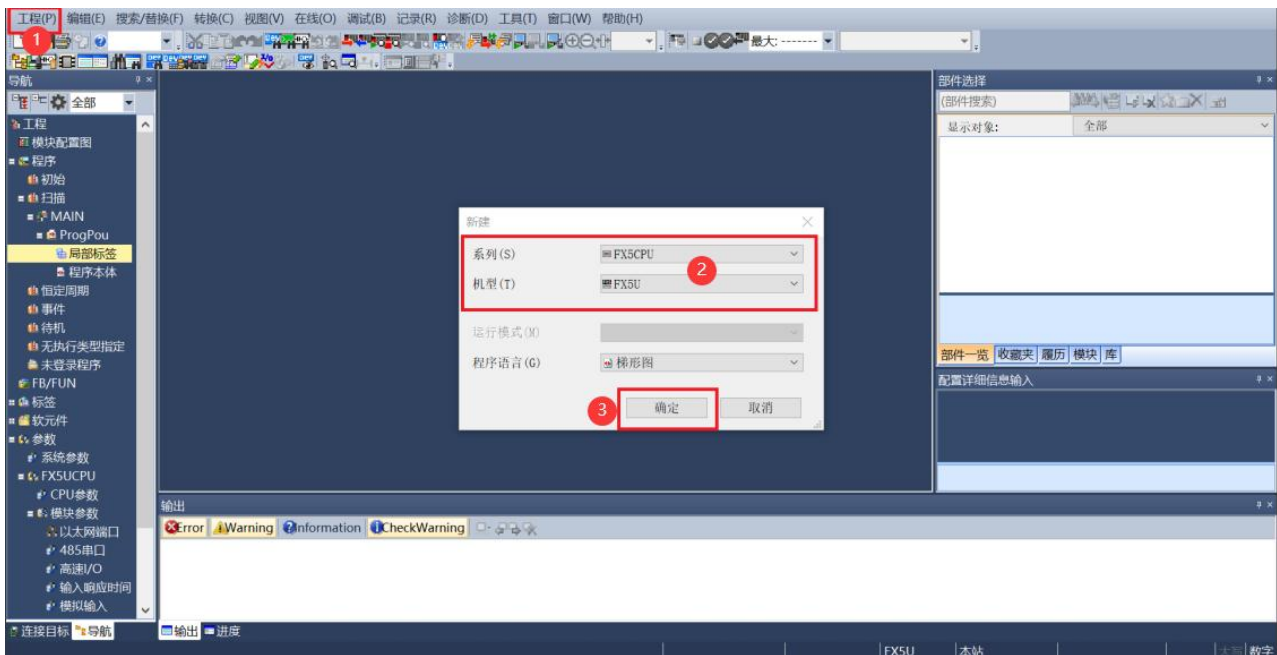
工程(P) 编辑(E) 搜索/替换(F) 转换(C) 视图(V) 在线(O) 调试(B) 记录(R) 诊断(D) 工具(T) 窗口(W) 帮助(H)

1

最大: --------

导航

全部

工程
模块配置图
程序
初始
扫描
MAIN
ProgPou
局部标签
程序本体
恒定周期
事件
待机
无执行类型指定
未登录程序
FB/FUN
标签
软元件
参数
系统参数
FX5UCPU
CPU参数
模块参数
以太网端口
485串口
高速I/O
输入响应时间
模拟输入

连接目标 导航

新建

系列(S) FX5CPU

机型(T) FX5U

2

运行模式(M)

程序语言(G) 梯形图

3

确定 取消

部件选择

(部件搜索)

显示对象: 全部

部件一览 收藏夹 履历 模块 库

配置详细信息输入

输出

Error Warning Information CheckWarning

输出 进度

FX5U 本站 数字